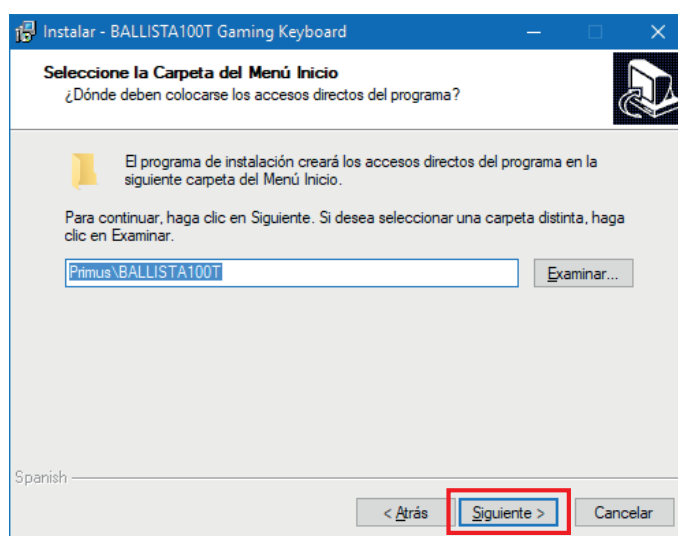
Instalar - BALLISTA100T Gaming Keyboard

Seleccione la Carpeta del Menú Inicio
¿Dónde deben colocarse los accesos directos del programa?

El programa de instalación creará los accesos directos del programa en la siguiente carpeta del Menú Inicio.

Para continuar, haga clic en Siguiente. Si desea seleccionar una carpeta distinta, haga clic en Examinar.

Primus\BALLISTA100T

Examinar...

Spanish

< Atrás

Siguiente >

Cancelar